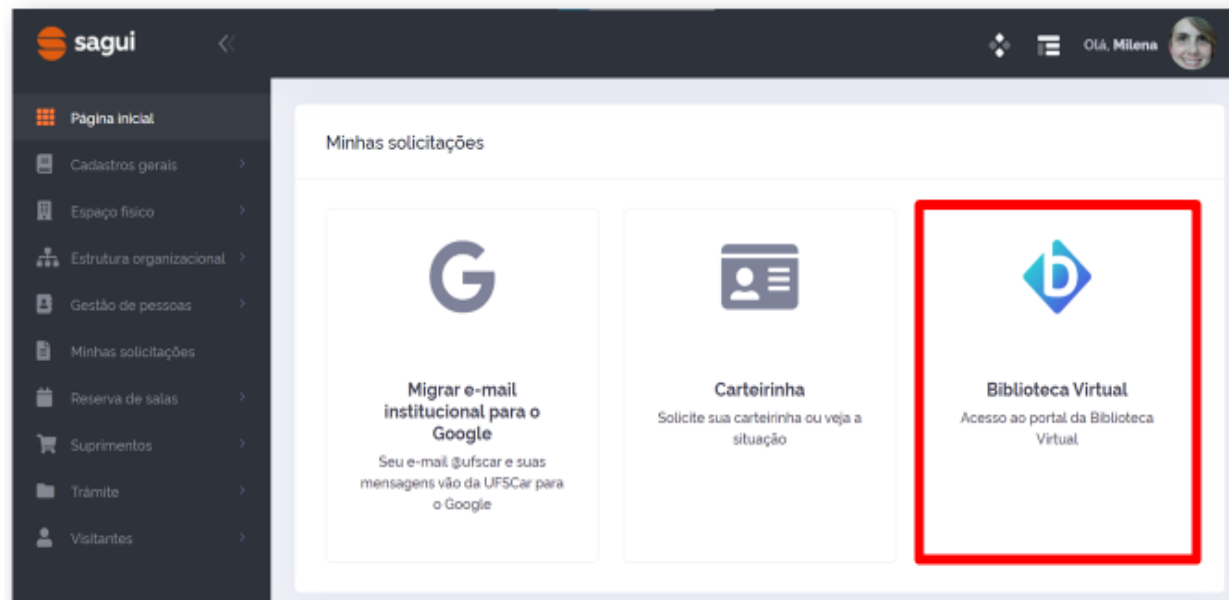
sagui

Olá, Milena

Página inicial
Cadastros gerais
Espaço físico
Estrutura organizacional
Gestão de pessoas
Minhas solicitações
Reserva de salas
Suprimentos
Trâmite
Visitantes

Minhas solicitações

Migrar e-mail institucional para o Google
Seu e-mail @ufscar e suas mensagens vão da UFSCar para o Google

Carteirinha
Solicite sua carteirinha ou veja a situação

Biblioteca Virtual
Acesso ao portal da Biblioteca Virtual